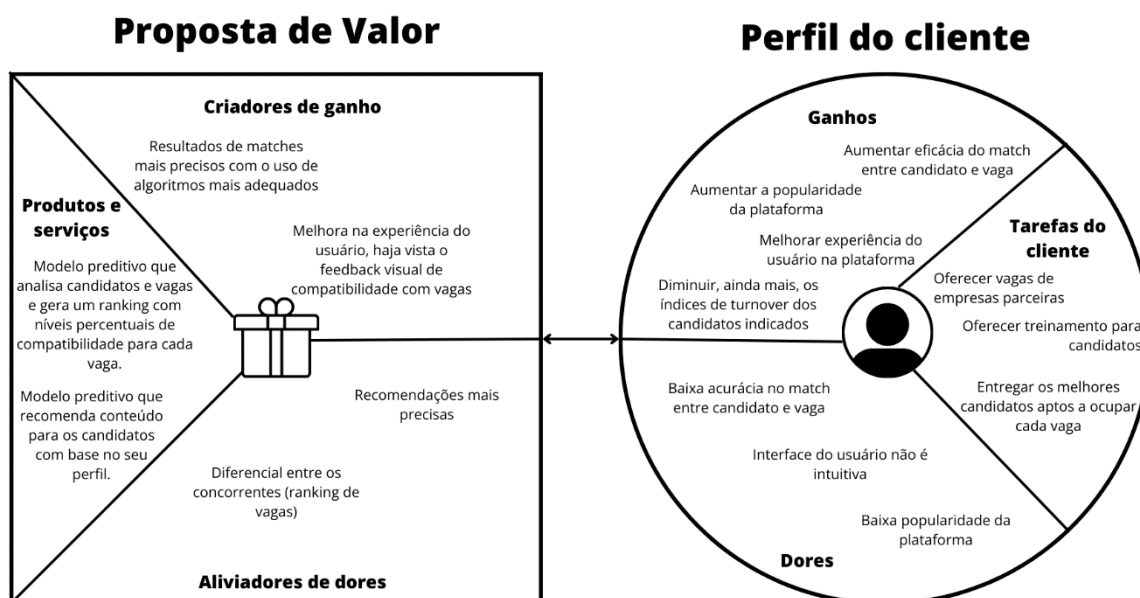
Proposta de Valor

Criadores de ganho

Resultados de matches mais precisos com o uso de algoritmos mais adequados

Melhora na experiência do usuário, haja vista o feedback visual de compatibilidade com vagas

Produtos e serviços

Modelo preditivo que analisa candidatos e vagas e gera um ranking com níveis percentuais de compatibilidade para cada vaga.

Modelo preditivo que recomenda conteúdo para os candidatos com base no seu perfil.

Recomendações mais precisas

Diferencial entre os concorrentes (ranking de vagas)

Aliviadores de dores

Perfil do cliente

Ganhos

Aumentar eficácia do match entre candidato e vaga

Aumentar a popularidade da plataforma

Melhorar experiência do usuário na plataforma

Diminuir, ainda mais, os índices de turnover dos candidatos indicados

Tarefas do cliente

Oferecer vagas de empresas parceiras

Oferecer treinamento para candidatos

Entregar os melhores candidatos aptos a ocupar cada vaga

Baixa acurácia no match entre candidato e vaga

Interface do usuário não é intuitiva

Baixa popularidade da plataforma

Dores